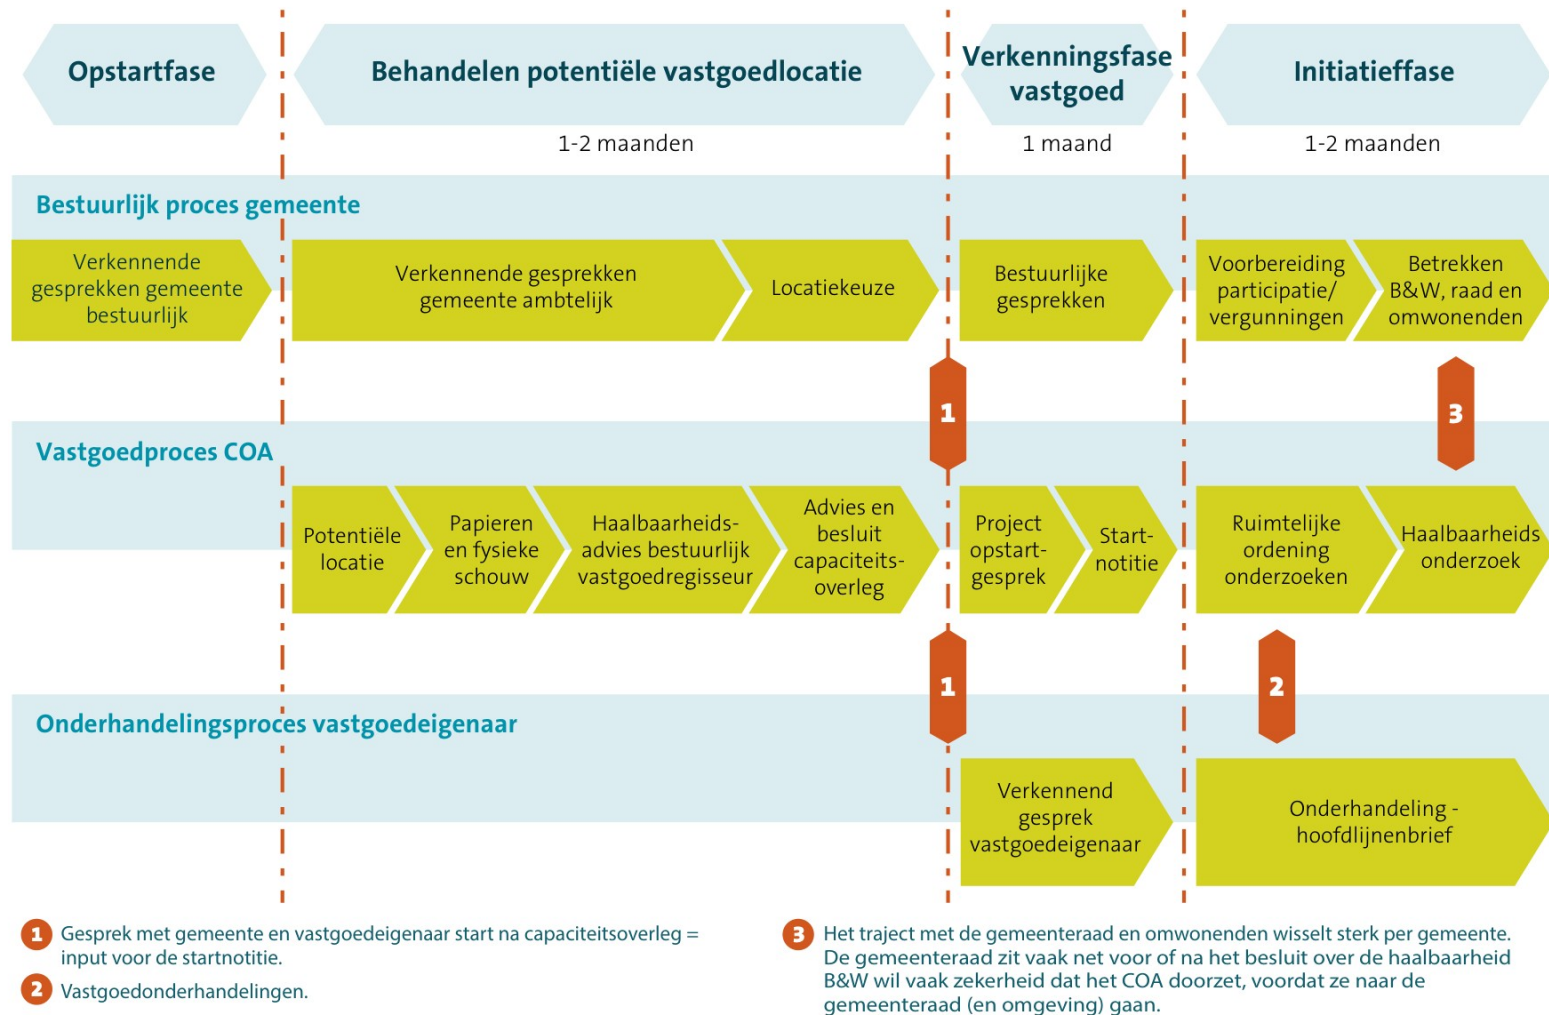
Opstartfase

Behandelen potentiële vastgoedlocatie

1-2 maanden

Verkenningsfase vastgoed

1 maand

Initiatieffase

1-2 maanden

Bestuurlijk proces gemeente

Verkennende gesprekken gemeente bestuurlijk

Verkennende gesprekken gemeente ambtelijk

Locatiekeuze

Bestuurlijke gesprekken

Voorbereiding participatie/ vergunningen

Betrekken B&W, raad en omwonenden

1

3

Vastgoedproces COA

Potentiële locatie

Papieren en fysieke schouw

Haalbaarheids-advies bestuurlijk vastgoedregisseur

Advies en besluit capaciteits-overleg

Project opstart-gesprek

Start-notitie

Ruimtelijke ordening onderzoeken

Haalbaarheids onderzoek

1

2

Onderhandelingsproces vastgoedeigenaar

Verkennend gesprek vastgoedeigenaar

Onderhandeling - hoofdlijnenbrief

1 Gesprek met gemeente en vastgoedeigenaar start na capaciteitsoverleg = input voor de startnotitie.

2 Vastgoedonderhandelingen.

3 Het traject met de gemeenteraad en omwonenden wisselt sterk per gemeente. De gemeenteraad zit vaak net voor of na het besluit over de haalbaarheid B&W wil vaak zekerheid dat het COA doorzet, voordat ze naar de gemeenteraad (en omgeving) gaan.